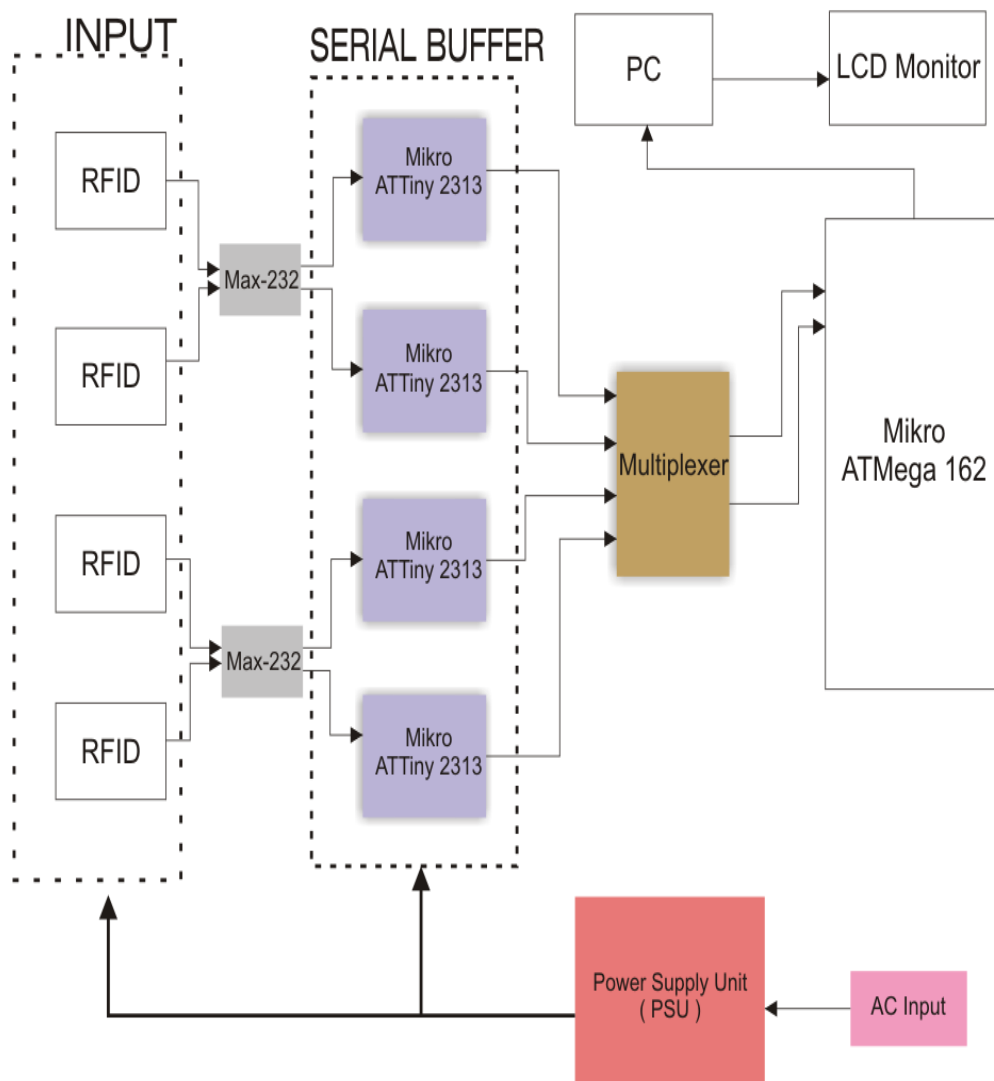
INPUT

SERIAL BUFFER

PC

LCD Monitor

RFID

RFID

RFID

RFID

Max-232

Max-232

Mikro ATTiny 2313

Mikro ATTiny 2313

Mikro ATTiny 2313

Mikro ATTiny 2313

Multiplexer

Mikro ATMega 162

Power Supply Unit ( PSU )

AC Input